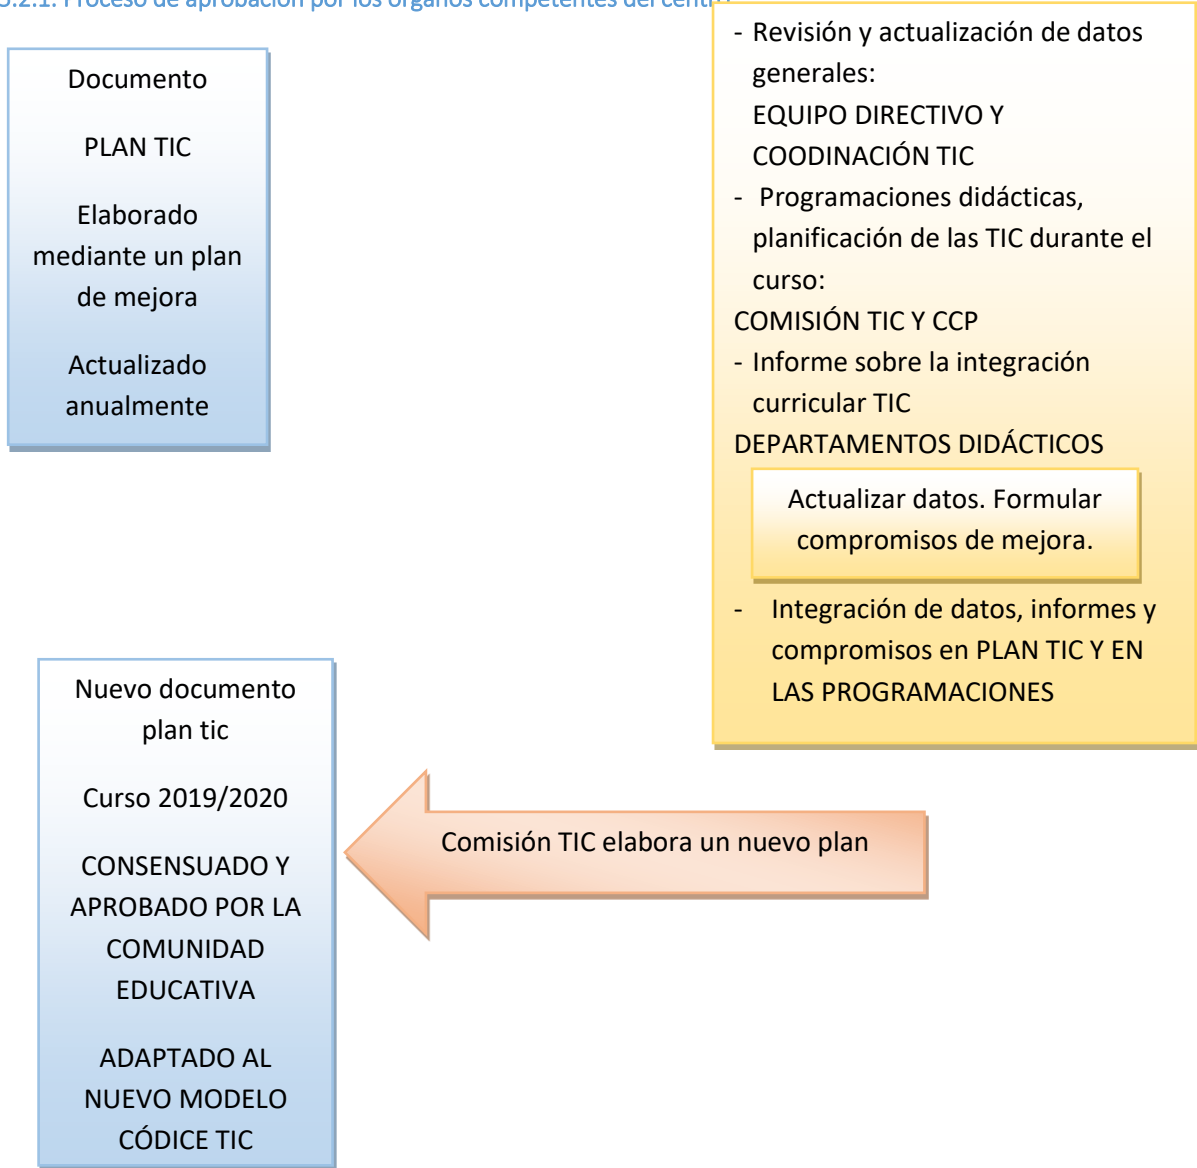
5.2.1. Proceso de aprobación por los órganos competentes del centr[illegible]

Documento

PLAN TIC

Elaborado mediante un plan de mejora

Actualizado anualmente

- Revisión y actualización de datos generales:
EQUIPO DIRECTIVO Y COODINACIÓN TIC
- Programaciones didácticas, planificación de las TIC durante el curso:
COMISIÓN TIC Y CCP
- Informe sobre la integración curricular TIC
DEPARTAMENTOS DIDÁCTICOS

Actualizar datos. Formular compromisos de mejora.

- Integración de datos, informes y compromisos en PLAN TIC Y EN LAS PROGRAMACIONES

Comisión TIC elabora un nuevo plan

Nuevo documento plan tic

Curso 2019/2020

CONSENSUADO Y APROBADO POR LA COMUNIDAD EDUCATIVA

ADAPTADO AL NUEVO MODELO CÓDICE TIC